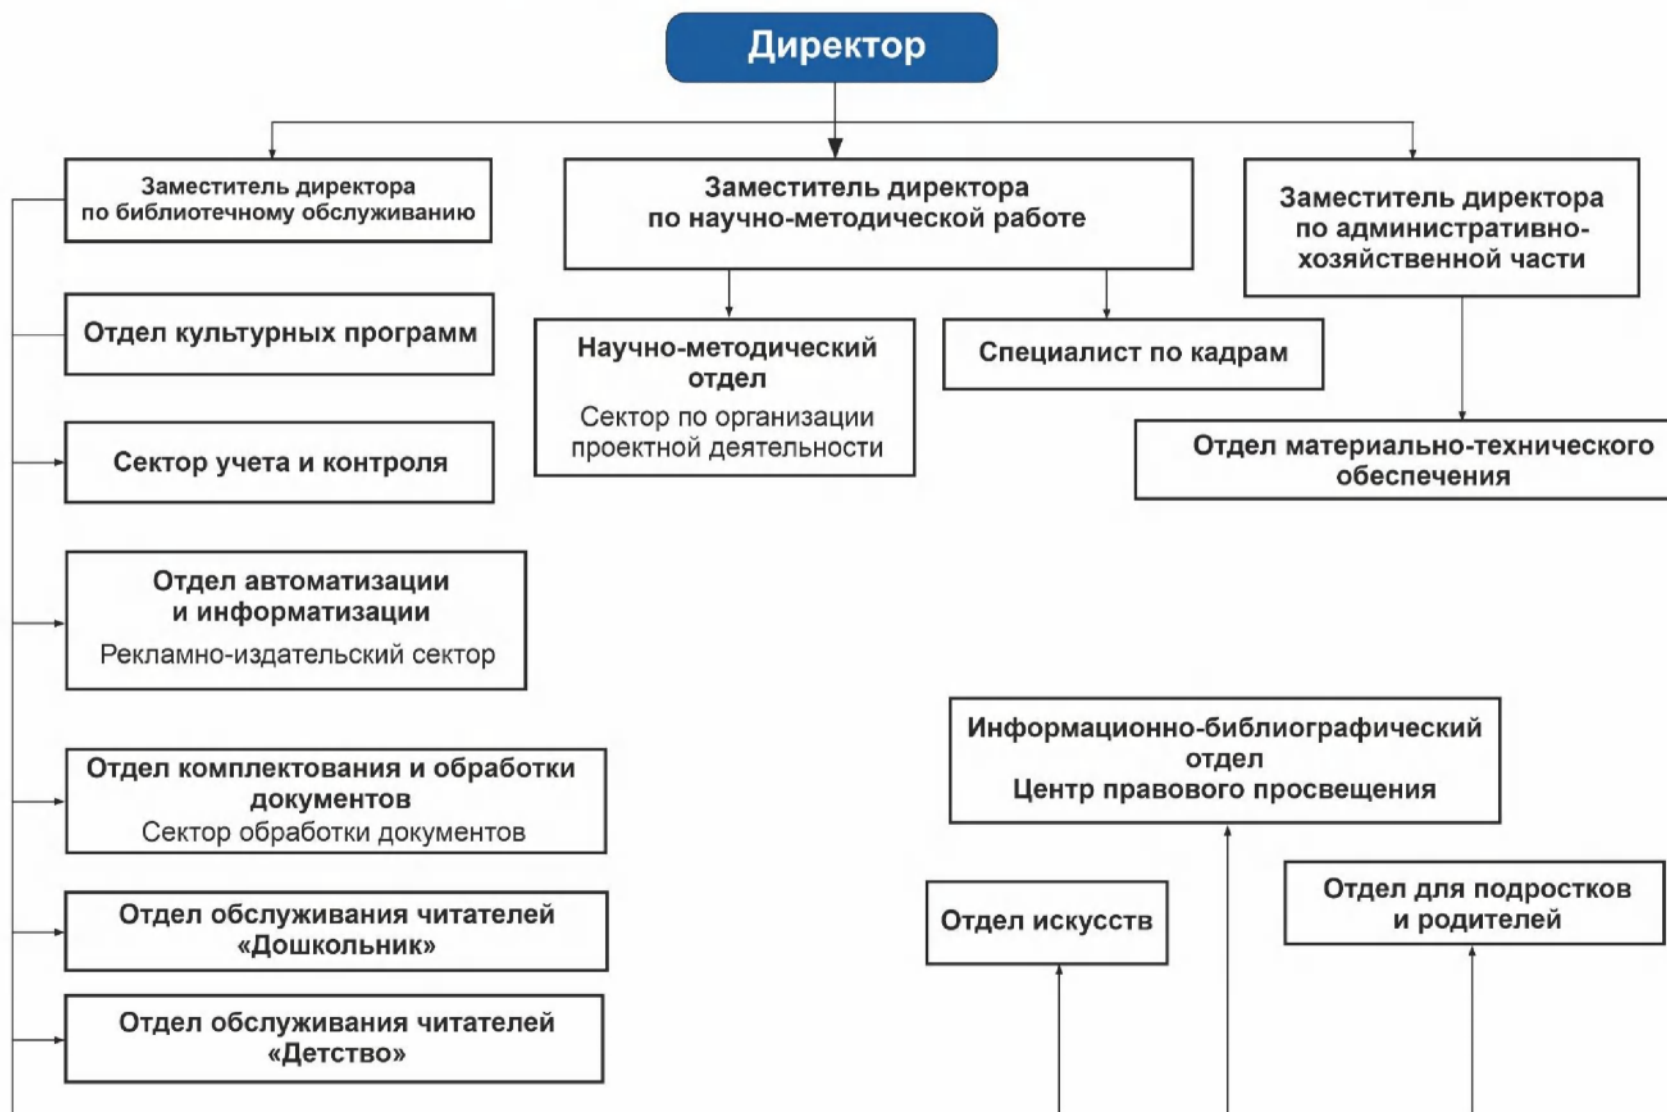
Директор

Заместитель директора по библиотечному обслуживанию

Заместитель директора по научно-методической работе

Заместитель директора по административно-хозяйственной части

Отдел культурных программ

Научно-методический отдел
Сектор по организации проектной деятельности

Специалист по кадрам

Отдел материально-технического обеспечения

Сектор учета и контроля

Отдел автоматизации и информатизации
Рекламно-издательский сектор

Информационно-библиографический отдел
Центр правового просвещения

Отдел комплектования и обработки документов
Сектор обработки документов

Отдел для подростков и родителей

Отдел искусств

Отдел обслуживания читателей «Дошкольник»

Отдел обслуживания читателей «Детство»